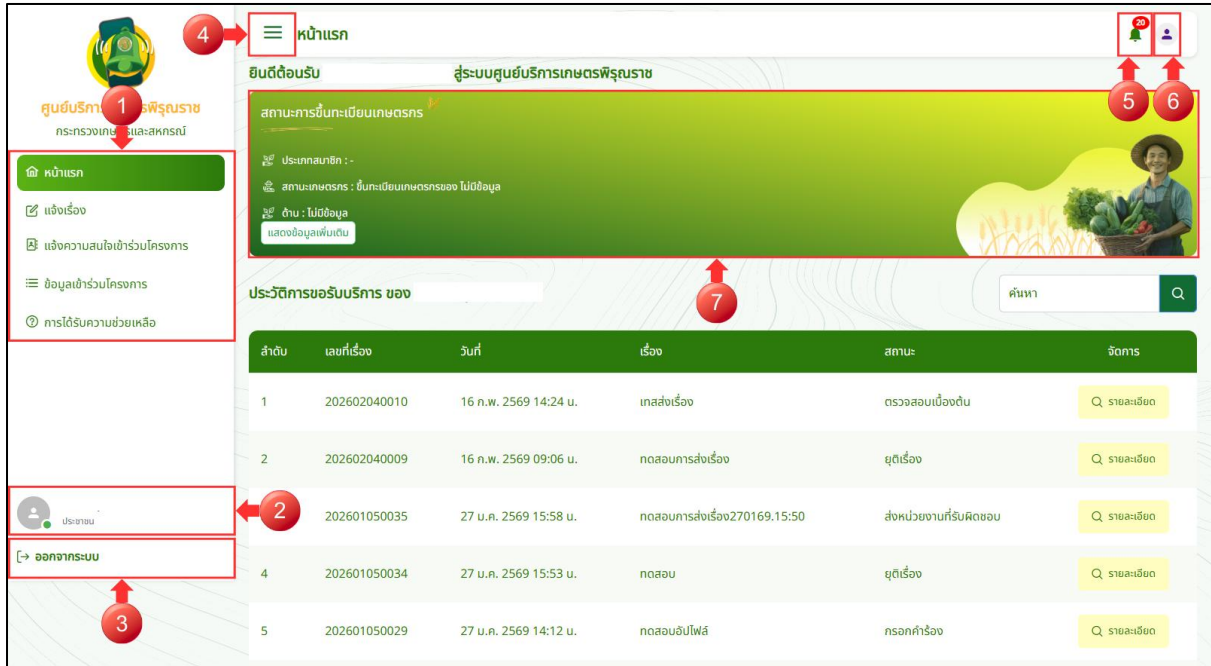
ศูนย์บริการ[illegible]รพิรุณราช
กระทรวงเกษ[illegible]รและสหกรณ์

1

หน้าแรก
แจ้งเรื่อง
แจ้งความสนใจเข้าร่วมโครงการ
ข้อมูลเข้าร่วมโครงการ
การได้รับความช่วยเหลือ

ประชาชน

2

ออกจากระบบ

3

4

หน้าแรก

20

5 6

ยินดีต้อนรับ สู่ระบบศูนย์บริการเกษตรพิรุณราช

สถานะการขึ้นทะเบียนเกษตรกร
ประเภทสมาชิก : -
สถานะเกษตรกร : ขึ้นทะเบียนเกษตรกรของ ไม่มีข้อมูล
ด้าน : ไม่มีข้อมูล
แสดงข้อมูลเพิ่มเติม

7

ประวัติการขอรับบริการ ของ

ค้นหา

| ลำดับ | เลขที่เรื่อง | วันที่ | เรื่อง | สถานะ | จัดการ |
|---|---|---|---|---|---|
| 1 | 202602040010 | 16 ก.พ. 2569 14:24 น. | เทสส่งเรื่อง | ตรวจสอบเบื้องต้น | รายละเอียด |
| 2 | 202602040009 | 16 ก.พ. 2569 09:06 น. | ทดสอบการส่งเรื่อง | ยุติเรื่อง | รายละเอียด |
| | 202601050035 | 27 ม.ค. 2569 15:58 น. | ทดสอบการส่งเรื่อง270169.15:50 | ส่งหน่วยงานที่รับผิดชอบ | รายละเอียด |
| 4 | 202601050034 | 27 ม.ค. 2569 15:53 น. | ทดสอบ | ยุติเรื่อง | รายละเอียด |
| 5 | 202601050029 | 27 ม.ค. 2569 14:12 น. | ทดสอบอัปโฟล์ | กรอกคำร้อง | รายละเอียด |